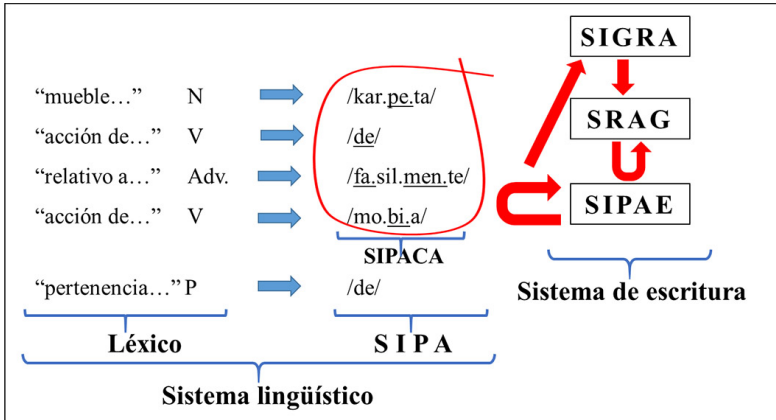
SIGRA

SRAG

SIPAE

"mueble…" N /kar.pe.ta/

"acción de…" V /de/

"relativo a…" Adv. /fa.sil.men.te/

"acción de…" V /mo.bi.a/

SIPACA

"pertenencia…" P /de/

Léxico

S I P A

Sistema de escritura

Sistema lingüístico